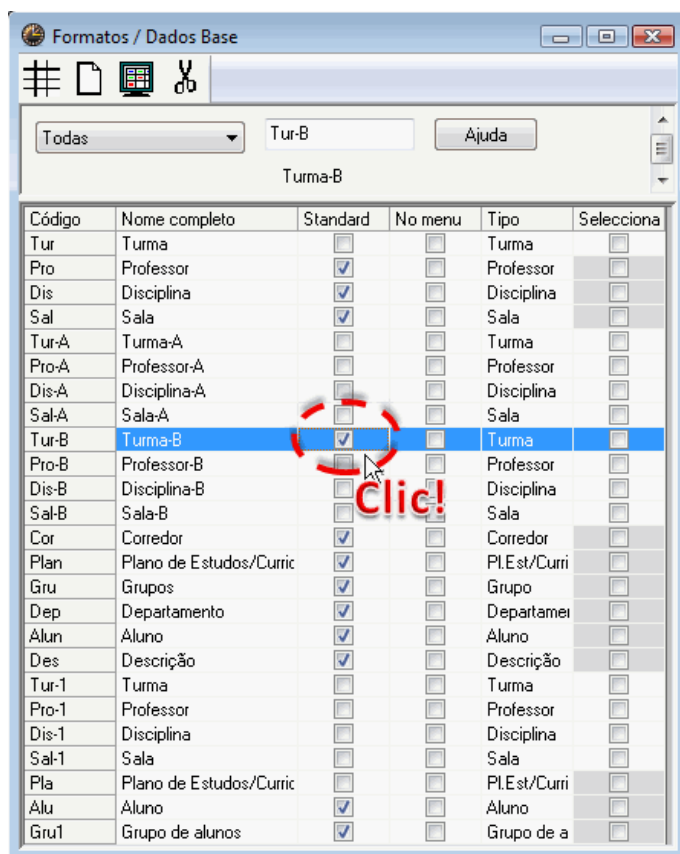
Formatos / Dados Base

Todas

Tur-B

Ajuda

Turma-B

| Código | Nome completo | Standard | No menu | Tipo | Selecciona |
|---|---|---|---|---|---|
| Tur | Turma | | | Turma | |
| Pro | Professor | ✓ | | Professor | |
| Dis | Disciplina | ✓ | | Disciplina | |
| Sal | Sala | ✓ | | Sala | |
| Tur-A | Turma-A | | | Turma | |
| Pro-A | Professor-A | | | Professor | |
| Dis-A | Disciplina-A | | | Disciplina | |
| Sal-A | Sala-A | | | Sala | |
| Tur-B | Turma-B | ✓ | | Turma | |
| Pro-B | Professor-B | | | Professor | |
| Dis-B | Disciplina-B | | | Disciplina | |
| Sal-B | Sala-B | | | Sala | |
| Cor | Corredor | ✓ | | Corredor | |
| Plan | Plano de Estudos/Curric | ✓ | | Pl.Est/Curri | |
| Gru | Grupos | ✓ | | Grupo | |
| Dep | Departamento | ✓ | | Departamer | |
| Alun | Aluno | ✓ | | Aluno | |
| Des | Descrição | ✓ | | Descrição | |
| Tur-1 | Turma | | | Turma | |
| Pro-1 | Professor | | | Professor | |
| Dis-1 | Disciplina | | | Disciplina | |
| Sal-1 | Sala | | | Sala | |
| Pla | Plano de Estudos/Curric | | | Pl.Est/Curri | |
| Alu | Aluno | ✓ | | Aluno | |
| Gru1 | Grupo de alunos | ✓ | | Grupo de a | |

Clic!